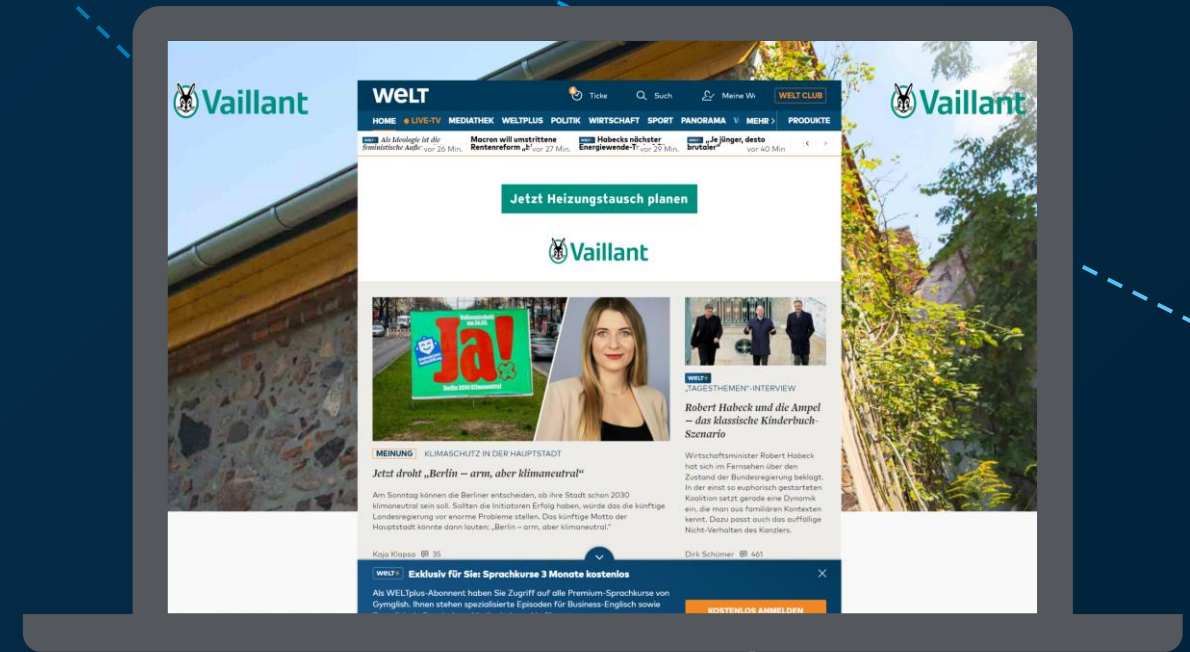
Vaillant

WELT Ticke Such Meine W WELT CLUB

HOME ● LIVE-TV MEDIATHEK WELTPLUS POLITIK WIRTSCHAFT SPORT PANORAMA MEHR > PRODUKTE

Als Ideologie ist die feministische Auße vor 26 Min. Macron will umstrittene Rentenreform „b vor 27 Min. Habecks nächster Energiewende-T vor 29 Min. „Je jünger, desto brutaler" vor 40 Min.

Jetzt Heizungstausch planen

Vaillant

Ja!

MEINUNG KLIMASCHUTZ IN DER HAUPTSTADT

Jetzt droht „Berlin – arm, aber klimaneutral"

Am Sonntag können die Berliner entscheiden, ob ihre Stadt schon 2030 klimaneutral sein soll. Sollten die Initiatoren Erfolg haben, würde das die künftige Landesregierung vor enorme Probleme stellen. Das künftige Motto der Hauptstadt könnte dann lauten: „Berlin – arm, aber klimaneutral."

Kaja Klapsa 35

WELT+ „TAGESTHEMEN"-INTERVIEW

Robert Habeck und die Ampel – das klassische Kinderbuch-Szenario

Wirtschaftsminister Robert Habeck hat sich im Fernsehen über den Zustand der Bundesregierung beklagt. In der einst so euphorisch gestarteten Koalition setzt gerade eine Dynamik ein, die man aus familiären Kontexten kennt. Dazu passt auch das auffällige Nicht-Verhalten des Kanzlers.

Dirk Schümer 461

WELT+ Exklusiv für Sie: Sprachkurse 3 Monate kostenlos

Als WELTplus-Abonnent haben Sie Zugriff auf alle Premium-Sprachkurse von Gymglish. Ihnen stehen spezialisierte Episoden für Business-Englisch sowie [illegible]

KOSTENLOS ANMELDEN

Vaillant